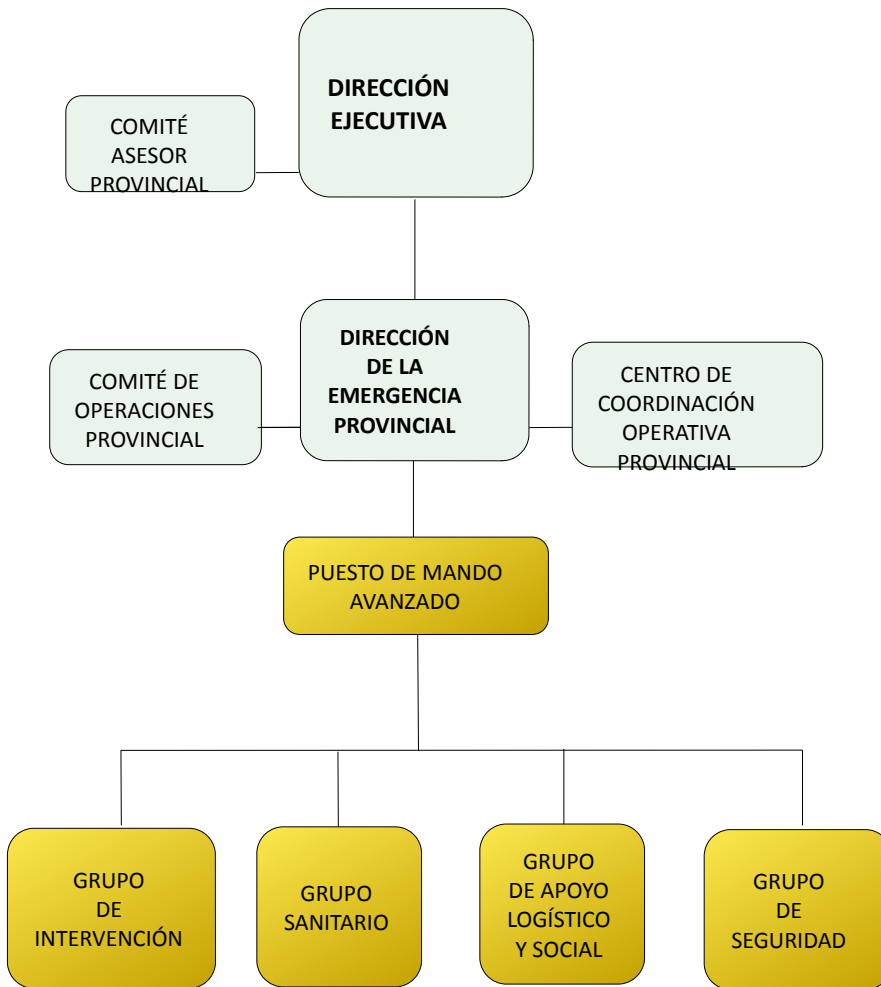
DIRECCIÓN EJECUTIVA

COMITÉ ASESOR PROVINCIAL

DIRECCIÓN DE LA EMERGENCIA PROVINCIAL

COMITÉ DE OPERACIONES PROVINCIAL

CENTRO DE COORDINACIÓN OPERATIVA PROVINCIAL

PUESTO DE MANDO AVANZADO

GRUPO DE INTERVENCIÓN

GRUPO SANITARIO

GRUPO DE APOYO LOGÍSTICO Y SOCIAL

GRUPO DE SEGURIDAD